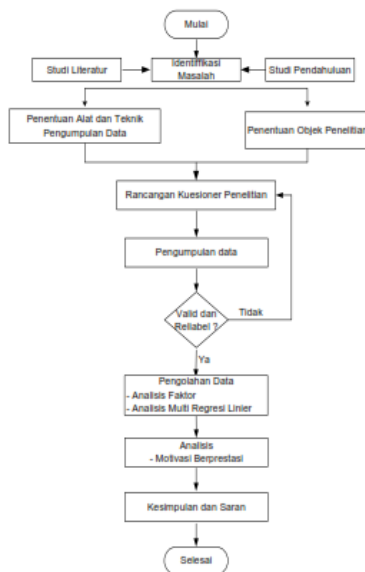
Mulai

Studi Literatur

Identifikasi Masalah

Studi Pendahuluan

Penentuan Alat dan Teknik Pengumpulan Data

Penentuan Objek Penelitian

Rancangan Kuesioner Penelitian

Pengumpulan data

Valid dan Reliabel ?

Tidak

Ya

Pengolahan Data
- Analisis Faktor
- Analisis Multi Regresi Linier

Analisis
- Motivasi Berprestasi

Kesimpulan dan Saran

Selesai